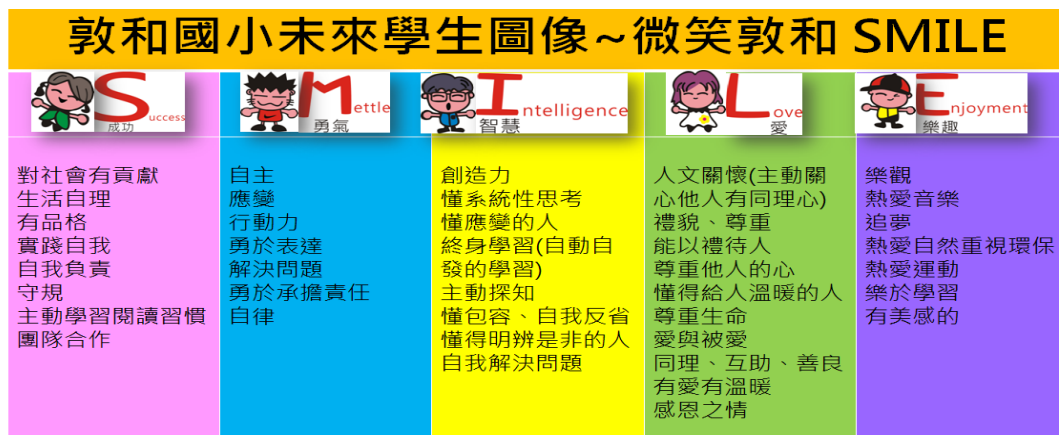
敦和國小未來學生圖像~微笑敦和 SMILE

Success
成功

對社會有貢獻
生活自理
有品格
實踐自我
自我負責
守規
主動學習閱讀習慣
團隊合作

Mettle
勇氣

自主
應變
行動力
勇於表達
解決問題
勇於承擔責任
自律

Intelligence
智慧

創造力
懂系統性思考
懂應變的人
終身學習(自動自發的學習)
主動探知
懂包容、自我反省
懂得明辨是非的人
自我解決問題

Love
愛

人文關懷(主動關心他人有同理心)
禮貌、尊重
能以禮待人
尊重他人的心
懂得給人溫暖的人
尊重生命
愛與被愛
同理、互助、善良
有愛有溫暖
感恩之情

Enjoyment
樂趣

樂觀
熱愛音樂
追夢
熱愛自然重視環保
熱愛運動
樂於學習
有美感的